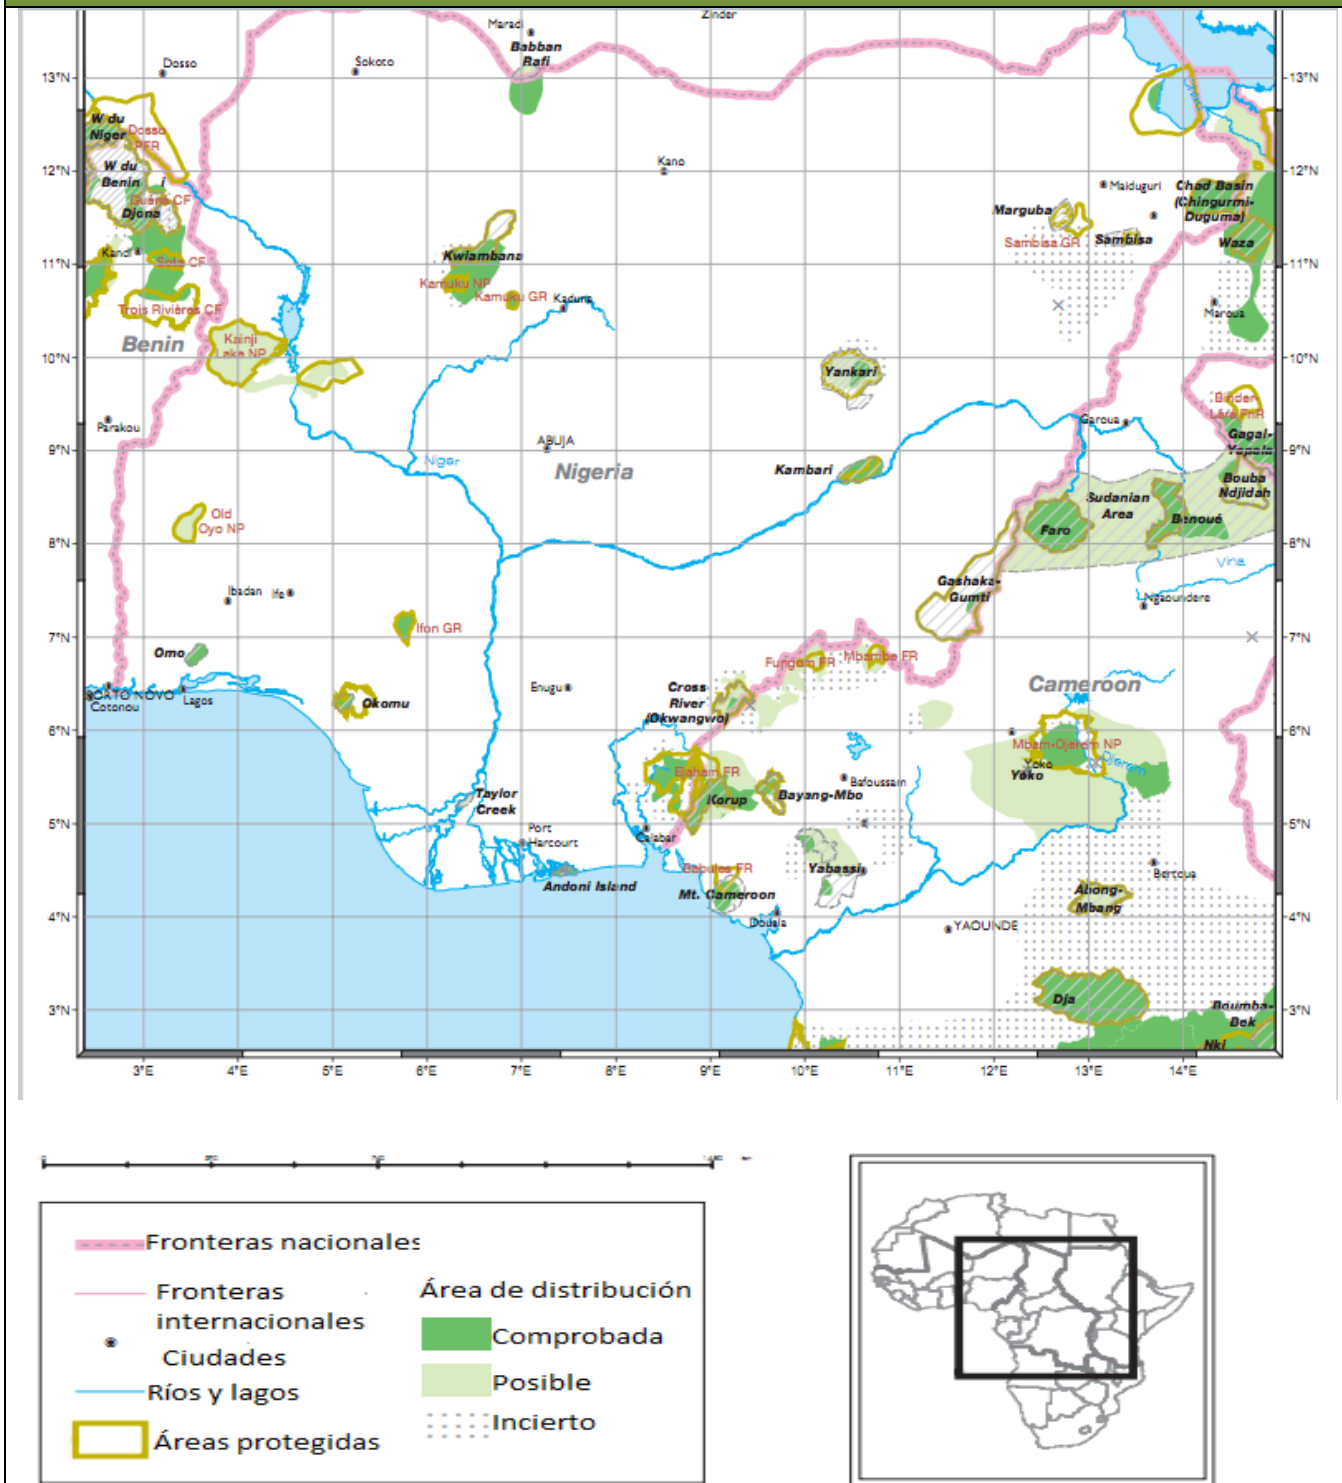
Maradi
Zinder
Babban Rafi
Dosso
Sokoto
13°N
13°N
W du Niger
Dosso PFR
W du Benin
Djona
Guene CF
12°N
12°N
Kano
Maiduguri
Chad Basin (Chingurmi-Duguma)
Marguba
Sambisa GR
Sambisa
Waza
Kandi
Sota CF
11°N
11°N
Kwiambana
Kamuku NP
Kamuku GR
Kaduna
Trois Rivières CF
Maroua
Benin
Kainji Lake NP
10°N
10°N
Yankari
Bénoué Lake PHR
Parakou
Garoua
ABUJA
Gagal-Yapala
9°N
Niger
Nigeria
9°N
Kambari
Bouba Ndjidah
Sudanian Area
Old Oyo NP
Faro
Bénoué
8°N
8°N
Vine
Gashaka-Gumti
Ibadan
Ife
Ngaoundere
7°N
Ifon GR
7°N
Omo
Mbembe FR
Fungom FR
PORTO NOVO
Cotonou
Lagos
Enugu
Cross River (Okwangwo)
Cameroon
Okomu
6°N
6°N
Mbam-Djerem NP
Yoko
Yoko
Djerem
Ejagham FR
Bafoussam
Korup
Bayang-Mbo
Taylor Creek
5°N
Port Harcourt
5°N
Calabar
Bertoua
Bakossi FR
Yabassi
Andoni Island
Mt. Cameroon
Abong-Mbang
4°N
Douala
YAOUNDE
4°N
Dja
3°N
Boumba-Bek
3°N
Nki
3°E
4°E
5°E
6°E
7°E
8°E
9°E
10°E
11°E
12°E
13°E
14°E

Fronteras nacionales
Fronteras internacionales
Ciudades
Ríos y lagos
Áreas protegidas
Área de distribución
Comprobada
Posible
Incierto